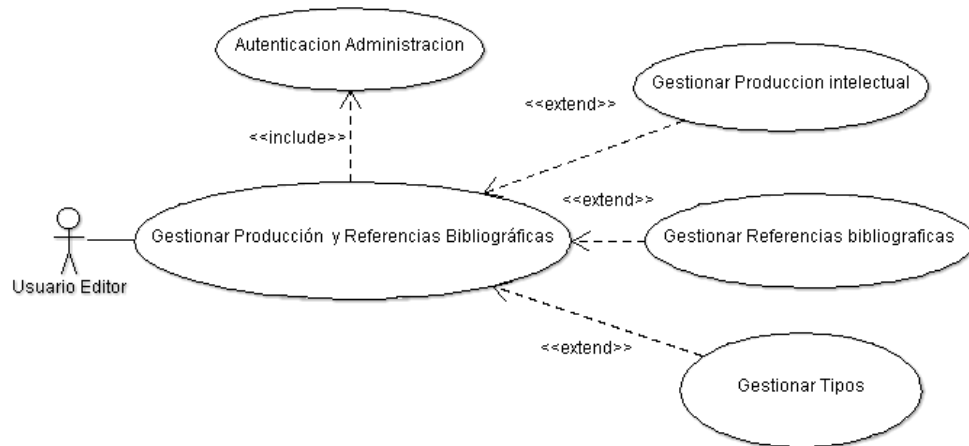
Autenticacion Administracion

Gestionar Produccion intelectual

<<extend>>

<<include>>

<<extend>>

Usuario Editor

Gestionar Producción y Referencias Bibliográficas

Gestionar Referencias bibliograficas

<<extend>>

Gestionar Tipos